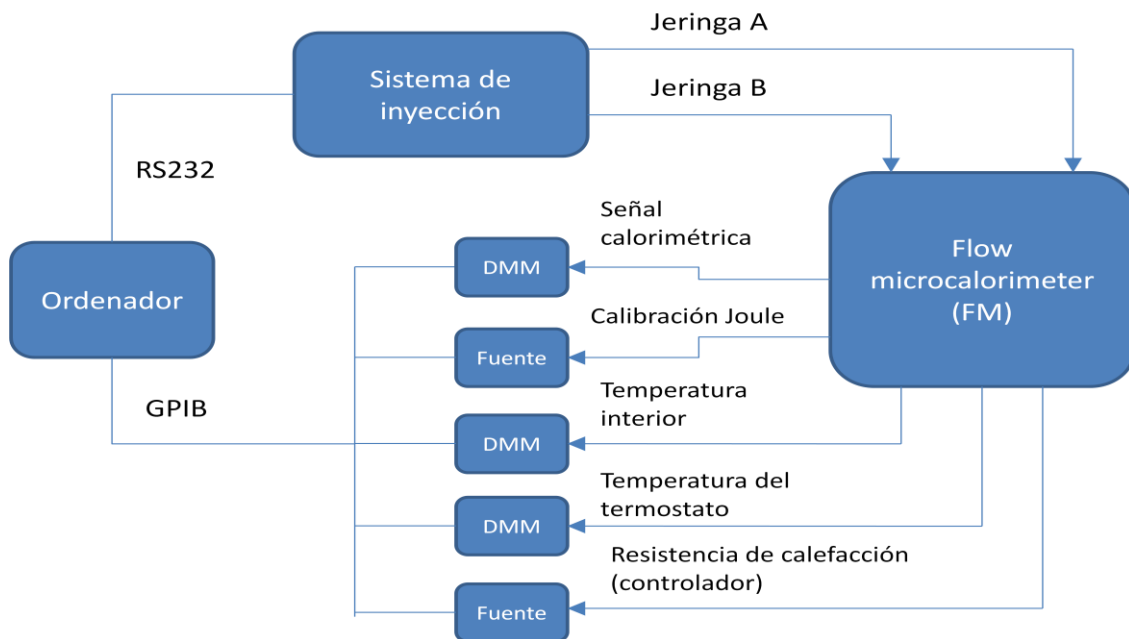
Jeringa A

Sistema de inyección

Jeringa B

RS232

Ordenador

GPIB

Flow microcalorimeter (FM)

Señal calorimétrica

DMM

Calibración Joule

Fuente

Temperatura interior

DMM

Temperatura del termostato

DMM

Resistencia de calefacción (controlador)

Fuente